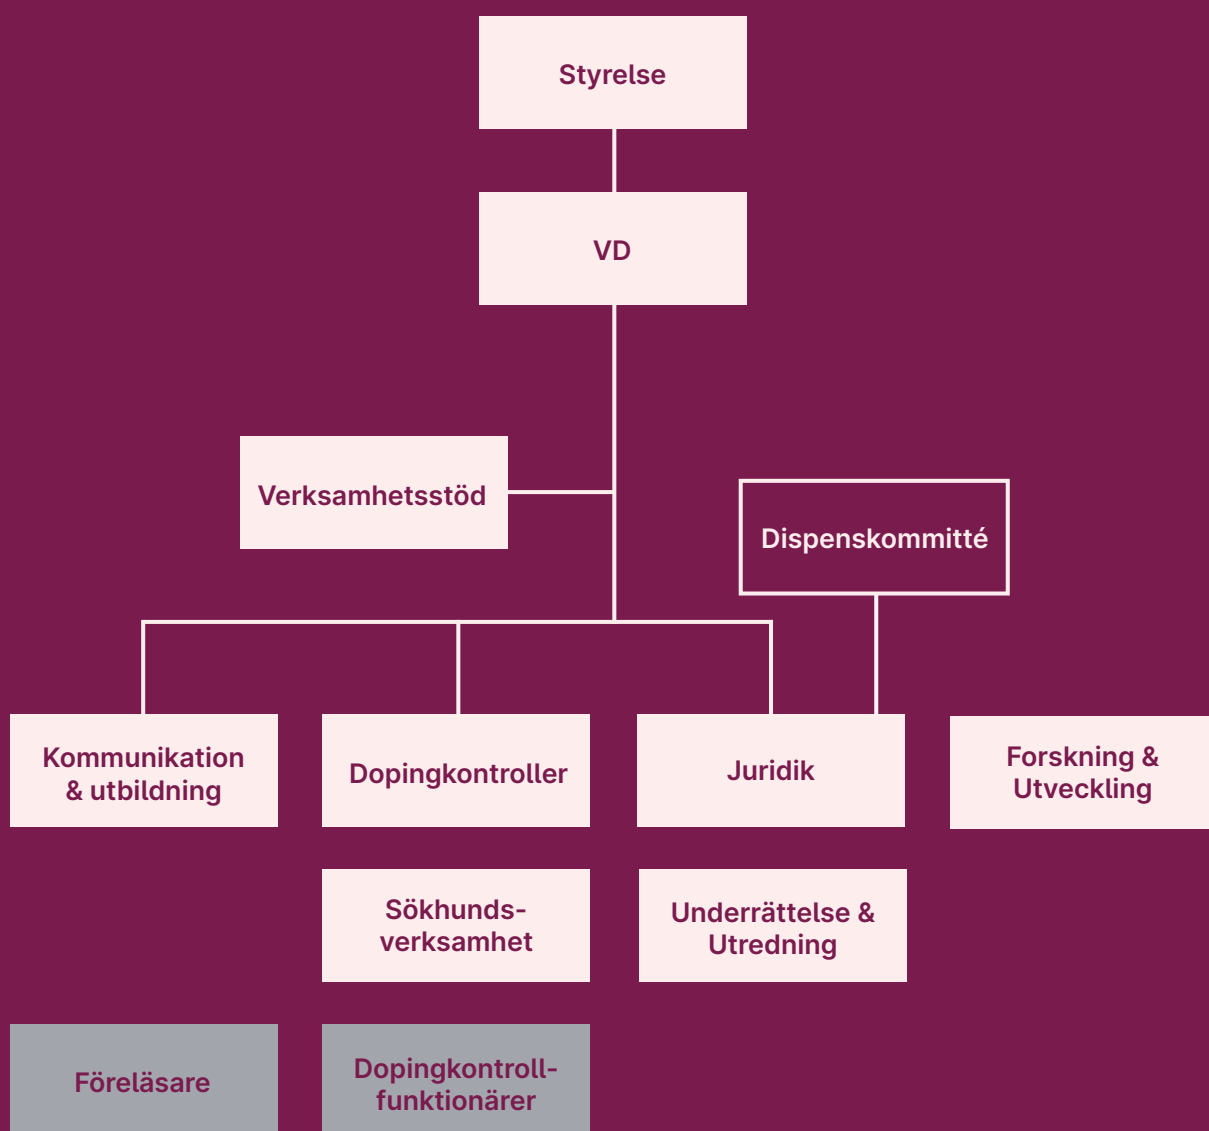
Styrelse

VD

Verksamhetsstöd

Dispenskommitté

Kommunikation & utbildning

Dopingkontroller

Juridik

Forskning & Utveckling

Sökhunds-verksamhet

Underrättelse & Utredning

Föreläsare

Dopingkontroll-funktionärer